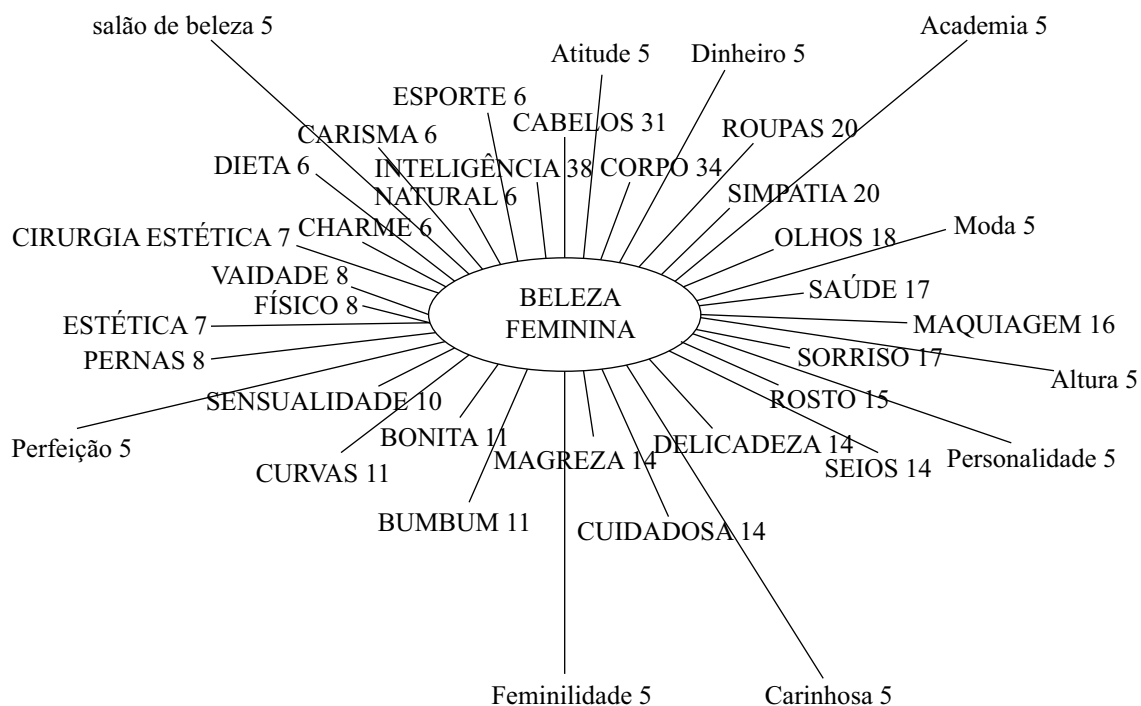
salão de beleza 5

Atitude 5

Dinheiro 5

Academia 5

ESPORTE 6

CABELOS 31

ROUPAS 20

CARISMA 6

INTELIGÊNCIA 38

CORPO 34

DIETA 6

NATURAL 6

SIMPATIA 20

CIRURGIA ESTÉTICA 7

CHARME 6

OLHOS 18

Moda 5

VAIDADE 8

FÍSICO 8

BELEZA FEMININA

SAÚDE 17

ESTÉTICA 7

MAQUIAGEM 16

PERNAS 8

SORRISO 17

SENSUALIDADE 10

Altura 5

ROSTO 15

Perfeição 5

BONITA 11

DELICADEZA 14

Personalidade 5

CURVAS 11

MAGREZA 14

SEIOS 14

BUMBUM 11

CUIDADOSA 14

Feminilidade 5

Carinhosa 5